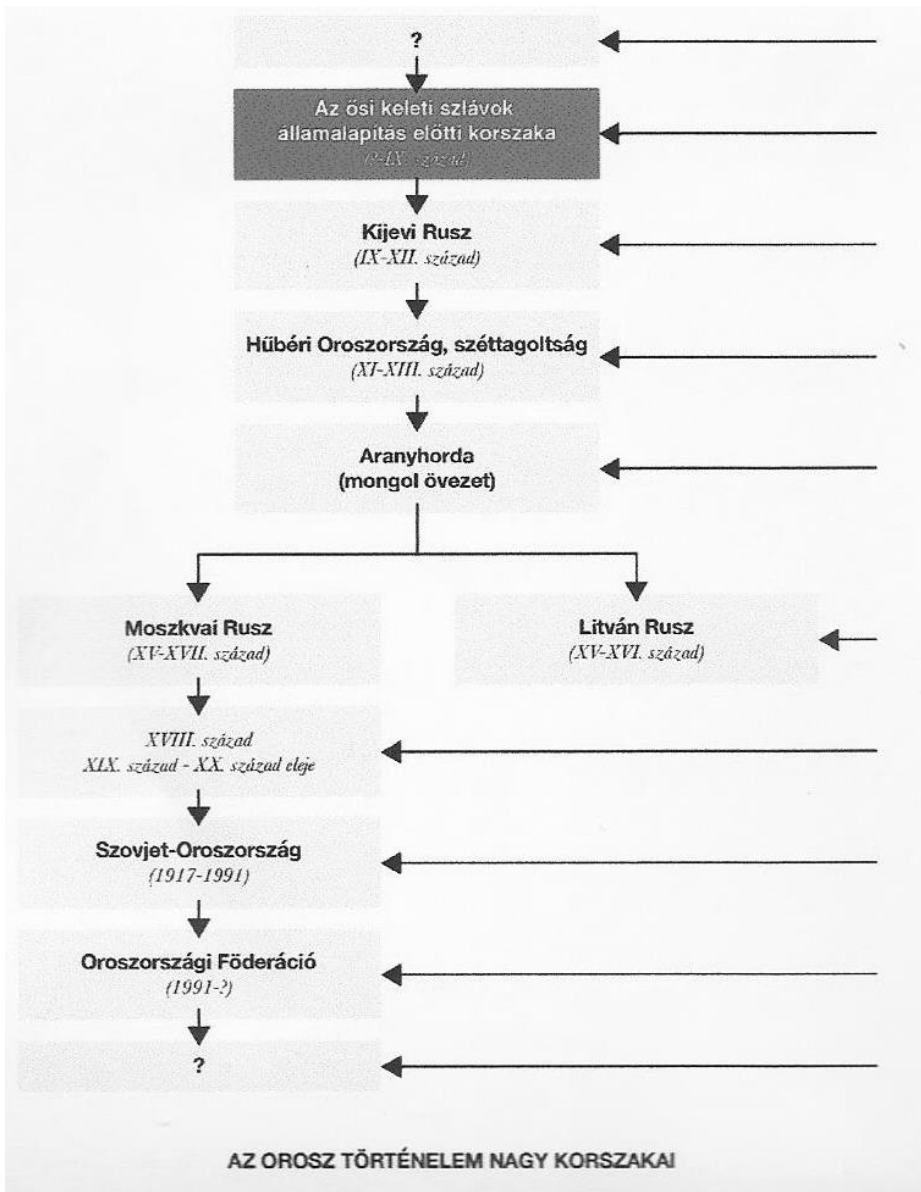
?

Az ősi keleti szlávok államalapítás előtti korszaka
(?-IX. század)

Kijevi Rusz
(IX-XII. század)

Hűbéri Oroszország, széttagoltság
(XI-XIII. század)

Aranyhorda
(mongol övezet)

Moszkvai Rusz
(XV-XVII. század)

Litván Rusz
(XV-XVI. század)

XVIII. század
XIX. század - XX. század eleje

Szovjet-Oroszország
(1917-1991)

Oroszországi Föderáció
(1991-?)

?

AZ OROSZ TÖRTÉNELEM NAGY KORSZAKAI